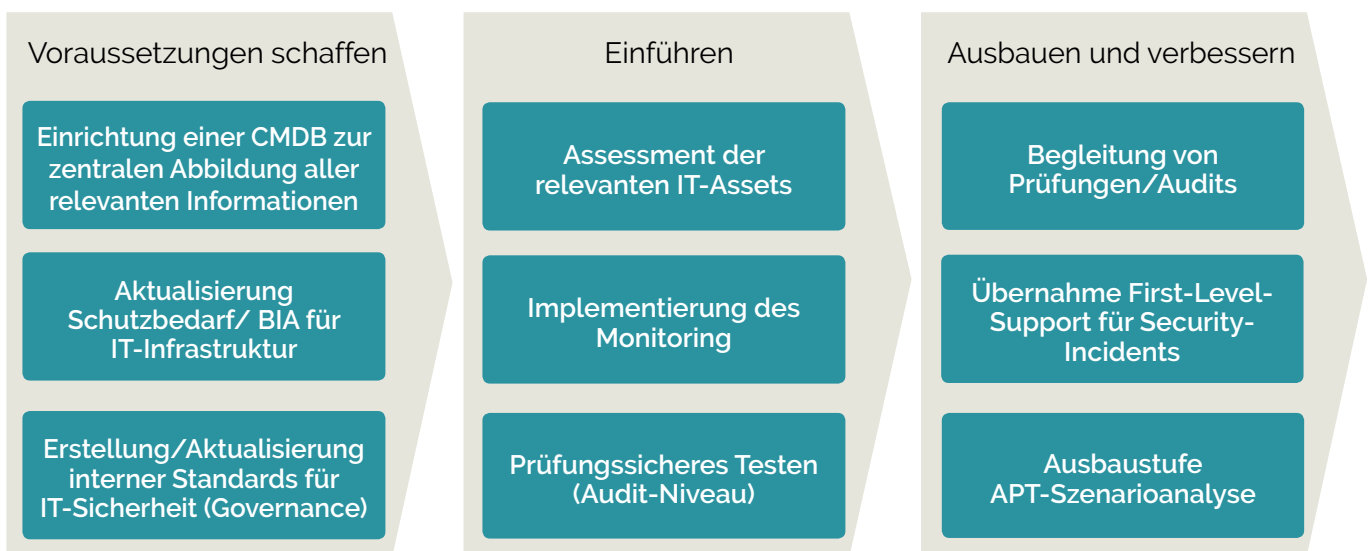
Voraussetzungen schaffen

Einrichtung einer CMDB zur zentralen Abbildung aller relevanten Informationen

Aktualisierung Schutzbedarf/ BIA für IT-Infrastruktur

Erstellung/Aktualisierung interner Standards für IT-Sicherheit (Governance)

Einführen

Assessment der relevanten IT-Assets

Implementierung des Monitoring

Prüfungssicheres Testen (Audit-Niveau)

Ausbauen und verbessern

Begleitung von Prüfungen/Audits

Übernahme First-Level-Support für Security-Incidents

Ausbaustufe APT-Szenarioanalyse